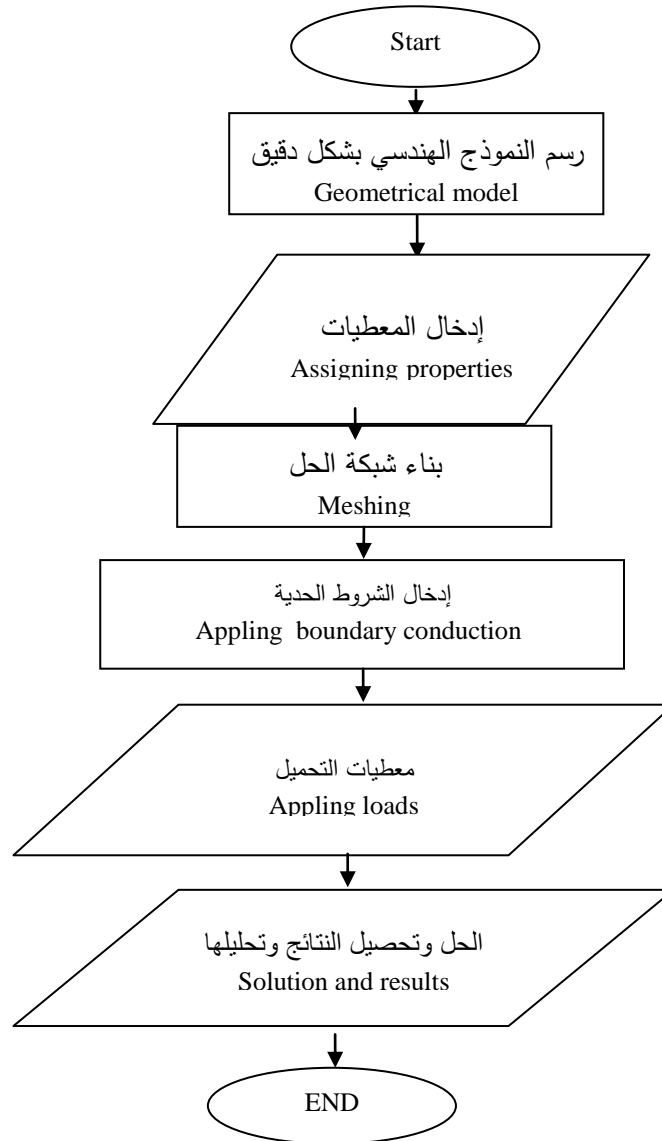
Start

رسم النموذج الهندسي بشكل دقيق
Geometrical model

إدخال المعطيات
Assigning properties

بناء شبكة الحل
Meshing

إدخال الشروط الحدية
Appling boundary conduction

معطيات التحميل
Appling loads

الحل وتحصيل النتائج وتحليلها
Solution and results

END